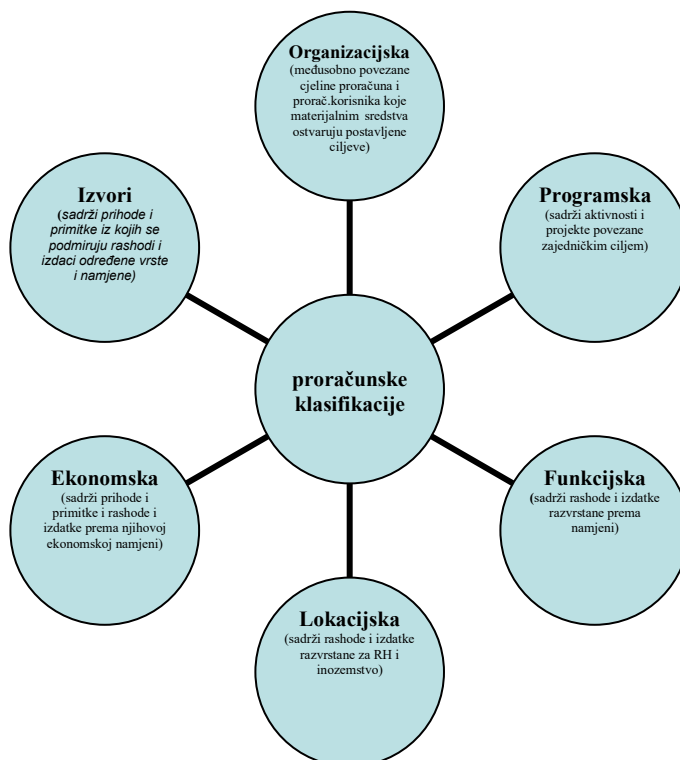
Organizacijska
(međusobno povezane cjeline proračuna i prorač.korisnika koje materijalnim sredstva ostvaruju postavljene ciljeve)

Programska
(sadrži aktivnosti i projekte povezane zajedničkim ciljem)

Funkcijska
(sadrži rashode i izdatke razvrstane prema namjeni)

Lokacijska
(sadrži rashode i izdatke razvrstane za RH i inozemstvo)

Ekonomska
(sadrži prihode i primitke i rashode i izdatke prema njihovoj ekonomskoj namjeni)

Izvori
(sadrži prihode i primitke iz kojih se podmiruju rashodi i izdaci određene vrste i namjene)

proračunske klasifikacije